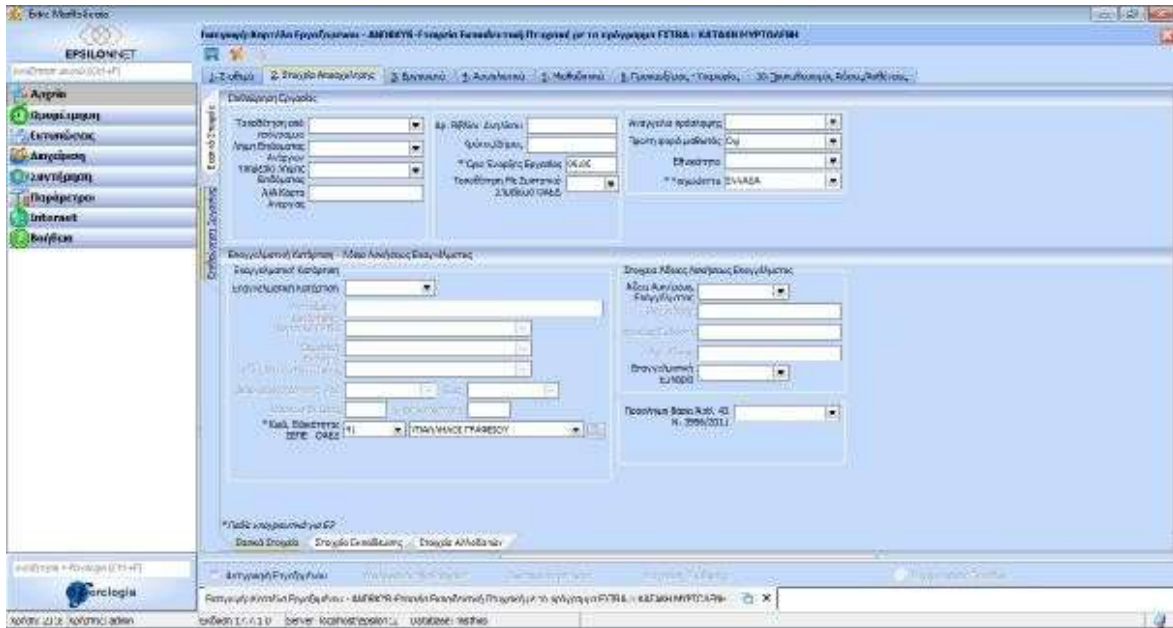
Epsilon Net
EPSILONNET
Αρχείο
Ενημερώσεις
Εκτυπώσεις
Διαχείριση
Συντήρηση
Παράμετροι
Internet
Βοήθεια

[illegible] - ΑΝΘΕΥΣ - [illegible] ΚΑΤΣΙΚΗ ΜΥΡΤΩΛΙΝΗ

1. Στοιχεία
2. Στοιχεία Απασχόλησης
3. Εργασιακά
4. Ασφαλιστικά
5. Μισθολογικά
6. Προσαυξήσεις - Υπερωρίες
10. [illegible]

Εκπαίδευση Εργασίας
Τοποθέτηση από προγράμματος
Λήψη Επιδόματος Ανεργίας
Ημερομ. Λήψης Επιδόματος
Αριθ.Κάρτα Ανεργίας
Αρ. Μητρώου Συμβάσεως
Χρόνος Εργασίας
* Ώρες Εβδομ. Εργασίας 40,00
Τοποθέτηση Με Σύσταση ΣΥΜΒΟΥΛΟΥ ΟΑΕΔ
Αναγγελία πρόσληψης
Τρόπος αμοιβής μαθητείας Όχι
Εθνικότητα
* Υπηκοότητα ΕΛΛΑΔΑ

Επαγγελματική Κατάταξη - Νέου Αρχείου Επαγγέλματος
Επαγγελματική Κατάταξη
Επαγγελματική Κατάταξη
* Κωδ. Ειδικότητας ΙΣΠΕ ΟΑΕΔ 41 ΥΠΑΛΛΗΛΟΣ ΓΡΑΦΕΙΟΥ
Στοιχεία Άδειας Ασκήσεως Επαγγέλματος
Άδεια Ασκήσεως Επαγγέλματος
Επαγγελματική Ευθύνη
Προσόντα Βάσει Αρθ. 41 Ν. 3996/2011

* Πεδία υποχρεωτικά για Ε2
Βασικά Στοιχεία
Στοιχεία Εκπαίδευσης
Στοιχεία Αλλοδαπών

Αντιγραφή Εργαζομένου
Epsilon Net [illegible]
Εργαζόμενοι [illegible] - ΑΝΘΕΥΣ - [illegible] ΚΑΤΣΙΚΗ ΜΥΡΤΩΛΙΝΗ
Χρήστης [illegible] admin Έκδοση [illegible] Server localhost\epsilon Database: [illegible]